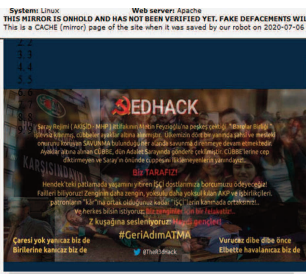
System: Linux Web server: Apache
THIS MIRROR IS ONHOLD AND HAS NOT BEEN VERIFIED YET. FAKE DEFACEMENTS WIL
This is a CACHE (mirror) page of the site when it was saved by our robot on 2020-07-06

REDHACK

Saray Rejimi ( AKP-MHP ) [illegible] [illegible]

Biz TARAFIZ!

Hendek'teki patlamada yaşamını yitiren İŞÇİ dostlarımıza borcumuzu ödeyeceğiz! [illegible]

Z kuşağına sesleniyoruz! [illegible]

Çaresi yok yarıncaz biz de
Birilerine kancaz biz de

#GeriAdımATMA

Vurucaz dibe dibe önce
Elbette havalanıcaz biz de

@TheRedHack